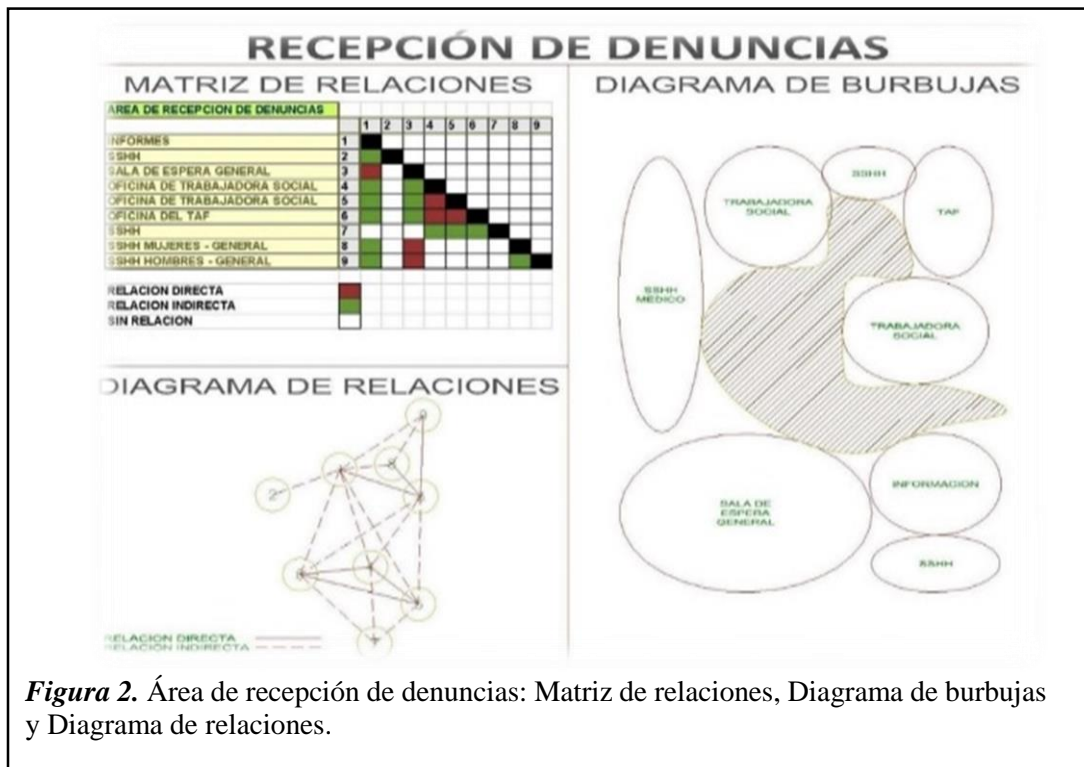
RECEPCIÓN DE DENUNCIAS

MATRIZ DE RELACIONES

| AREA DE RECEPCION DE DENUNCIAS | | 1 | 2 | 3 | 4 | 5 | 6 | 7 | 8 | 9 |
|---|---|---|---|---|---|---|---|---|---|---|
| INFORMES | 1 | | | | | | | | | |
| SSHH | 2 | | | | | | | | | |
| SALA DE ESPERA GENERAL | 3 | | | | | | | | | |
| OFICINA DE TRABAJADORA SOCIAL | 4 | | | | | | | | | |
| OFICINA DE TRABAJADORA SOCIAL | 5 | | | | | | | | | |
| OFICINA DEL TAF | 6 | | | | | | | | | |
| SSHH | 7 | | | | | | | | | |
| SSHH MUJERES - GENERAL | 8 | | | | | | | | | |
| SSHH HOMBRES - GENERAL | 9 | | | | | | | | | |

RELACION DIRECTA
RELACION INDIRECTA
SIN RELACION

DIAGRAMA DE RELACIONES

2

RELACION DIRECTA
RELACION INDIRECTA

DIAGRAMA DE BURBUJAS

SSHH
TRABAJADORA SOCIAL
TAF
SSHH MEDICO
TRABAJADORA SOCIAL
INFORMACION
SALA DE ESPERA GENERAL
SSHH

*Figura 2.* Área de recepción de denuncias: Matriz de relaciones, Diagrama de burbujas y Diagrama de relaciones.